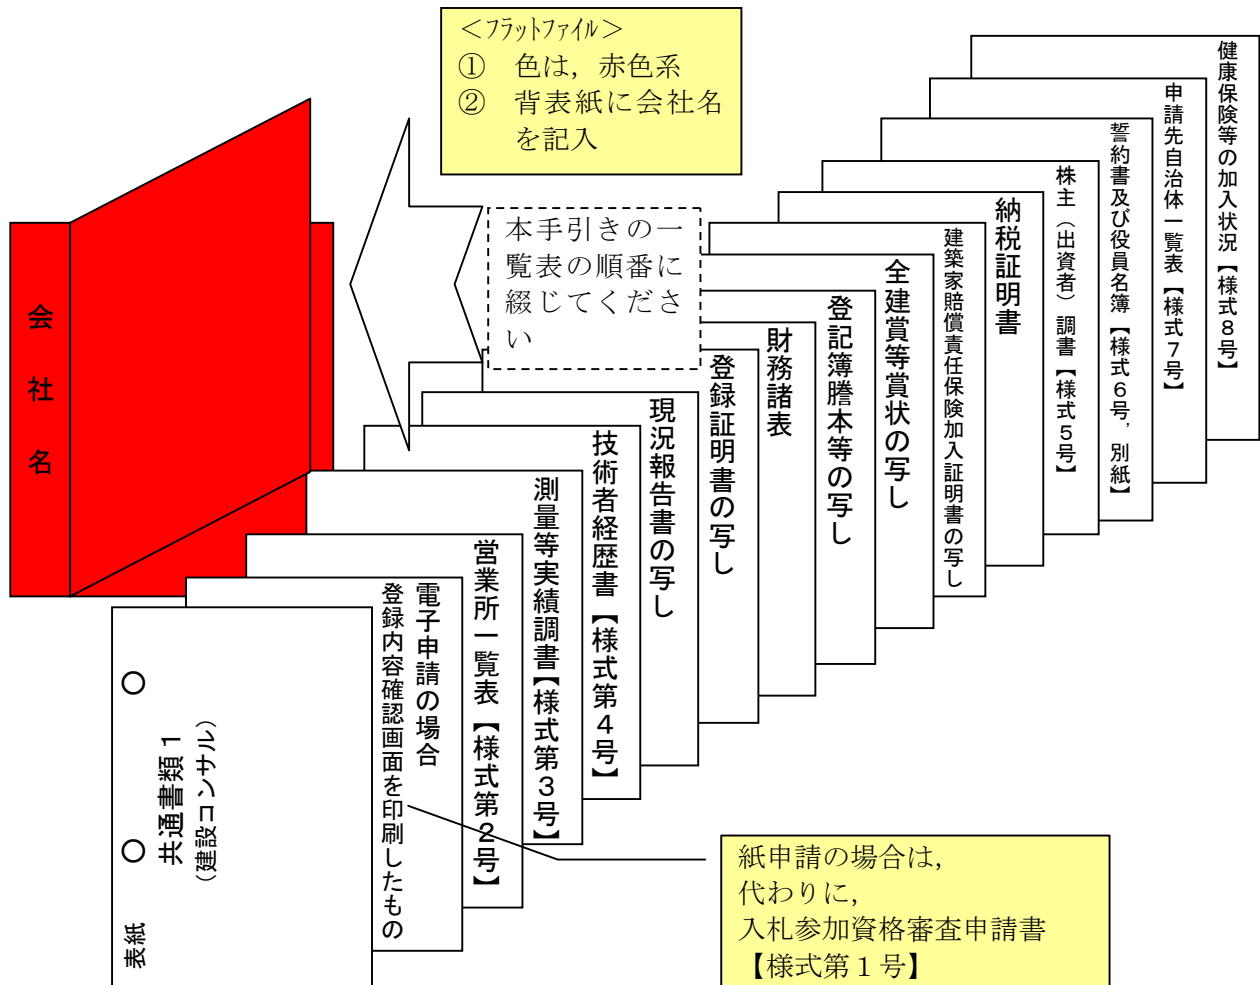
＜フラットファイル＞
① 色は，赤色系
② 背表紙に会社名を記入

会社名

本手引きの一覧表の順番に綴じてください

健康保険等の加入状況【様式８号】

申請先自治体一覧表【様式７号】

誓約書及び役員名簿【様式６号，別紙】

株主（出資者）調書【様式５号】

納税証明書

建築家賠償責任保険加入証明書の写し

全建賞等賞状の写し

登記簿謄本等の写し

財務諸表

登録証明書の写し

現況報告書の写し

技術者経歴書【様式第４号】

測量等実績調書【様式第３号】

営業所一覧表【様式第２号】

電子申請の場合
登録内容確認画面を印刷したもの

表紙
共通書類１
（建設コンサル）

紙申請の場合は，
代わりに，
入札参加資格審査申請書
【様式第１号】